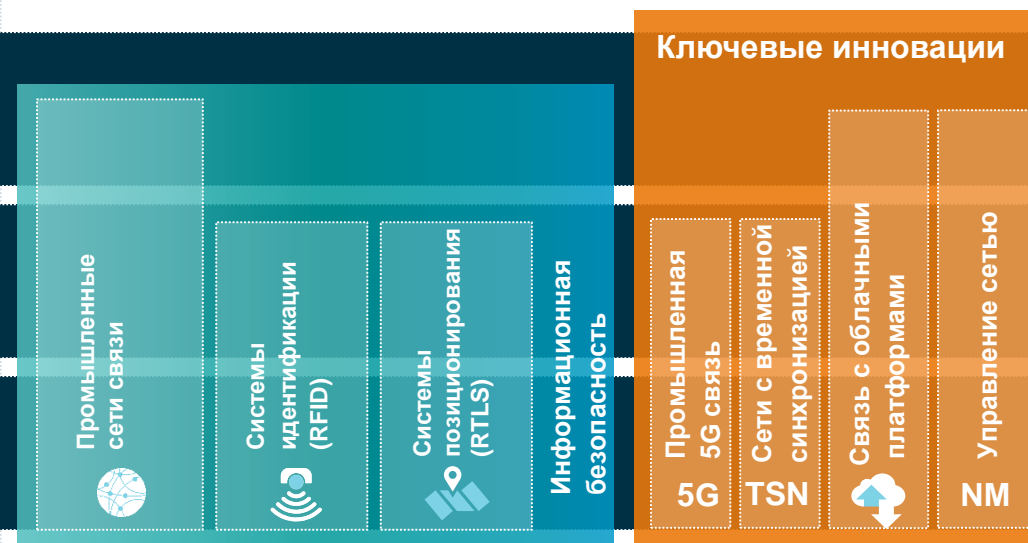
Ключевые инновации

Промышленные сети связи

Системы идентификации (RFID)

Системы позиционирования (RTLS)

Информационная безопасность

Промышленная 5G связь

5G

Сети с временной синхронизацией

TSN

Связь с облачными платформами

Управление сетью

NM